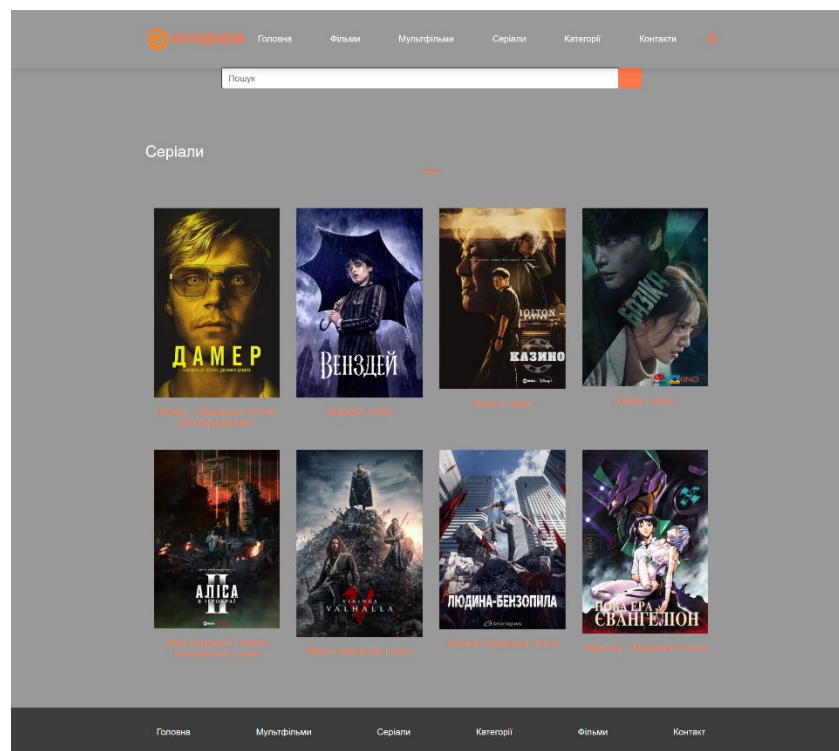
КІНОДІМ Головна Фільми Мультфільми Серіали Категорії Контакти

Пошук

Серіали

ДАМЕР

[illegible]

ВЕНЗДЕЙ

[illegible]

BOLTON
КАЗИНО

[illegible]

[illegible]

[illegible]

АЛІСА В ПРИКОРДІ II

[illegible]

VIKINGS VALHALLA

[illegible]

ЛЮДИНА-БЕНЗОПИЛА

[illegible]

НОВА ЕРА ЄВАНГЕЛІОН

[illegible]

Головна Мультфільми Серіали Категорії Фільми Контакт